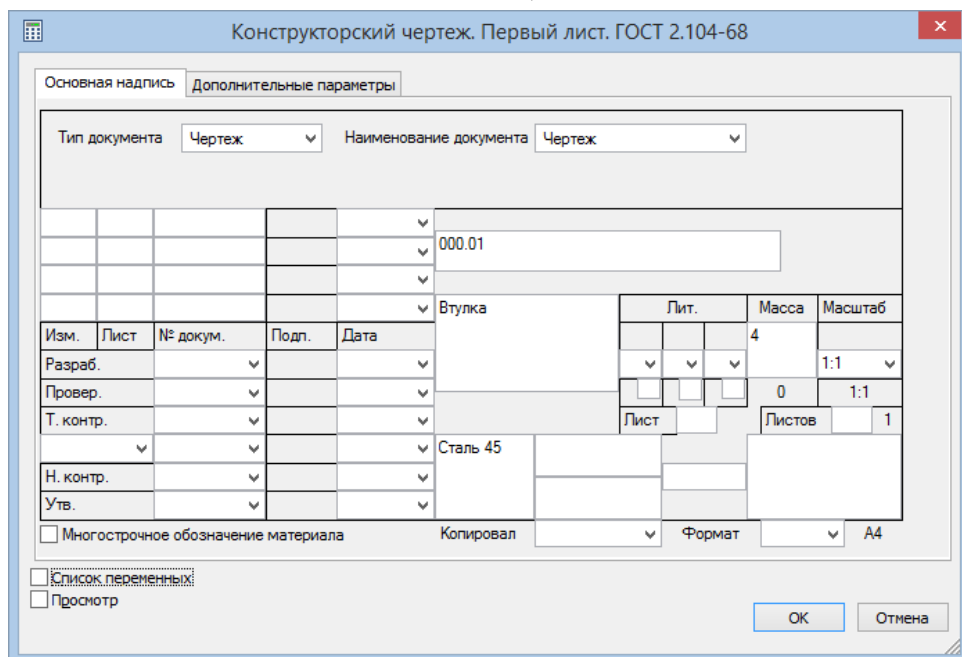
Конструкторский чертеж. Первый лист. ГОСТ 2.104-68

Основная надпись | Дополнительные параметры

Тип документа Чертеж

Наименование документа Чертеж

000.01

Втулка

| Изм. | Лист | № докум. | Подп. | Дата |
|---|---|---|---|---|
| Разраб. | | | | |
| Провер. | | | | |
| Т. контр. | | | | |
| | | | | |
| Н. контр. | | | | |
| Утв. | | | | |

| Лит. | Масса | Масштаб |
|---|---|---|
| | 4 | 1:1 |
| | 0 | 1:1 |

Лист

Листов 1

Сталь 45

Многострочное обозначение материала

Копировал

Формат A4

Список переменных

Просмотр

OK

Отмена